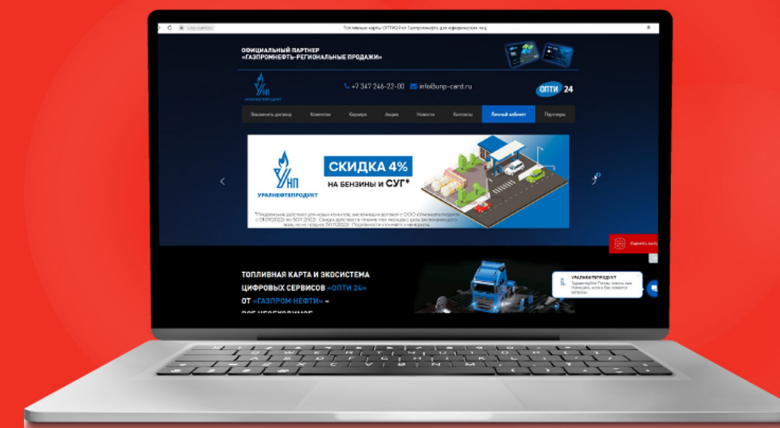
Топливные карты ОПТИ24 от Газпромнефть для юридических лиц

ОФИЦИАЛЬНЫЙ ПАРТНЕР «ГАЗПРОМНЕФТЬ-РЕГИОНАЛЬНЫЕ ПРОДАЖИ»

УНП

+7 347 246-22-00

info@unp-card.ru

ОПТИ 24

Заключить договор | Компания | Карьера | Акции | Новости | Контакты | Личный кабинет | Партнеры

УНП
УРАЛНЕФТЕПРОДУКТ

СКИДКА 4%
НА БЕНЗИНЫ И СУГ*

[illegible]

ТОПЛИВНАЯ КАРТА И ЭКОСИСТЕМА ЦИФРОВЫХ СЕРВИСОВ «ОПТИ 24» ОТ «ГАЗПРОМ НЕФТИ» – ВСЕ НЕОБХОДИМОЕ

УРАЛНЕФТЕПРОДУКТ
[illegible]

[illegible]